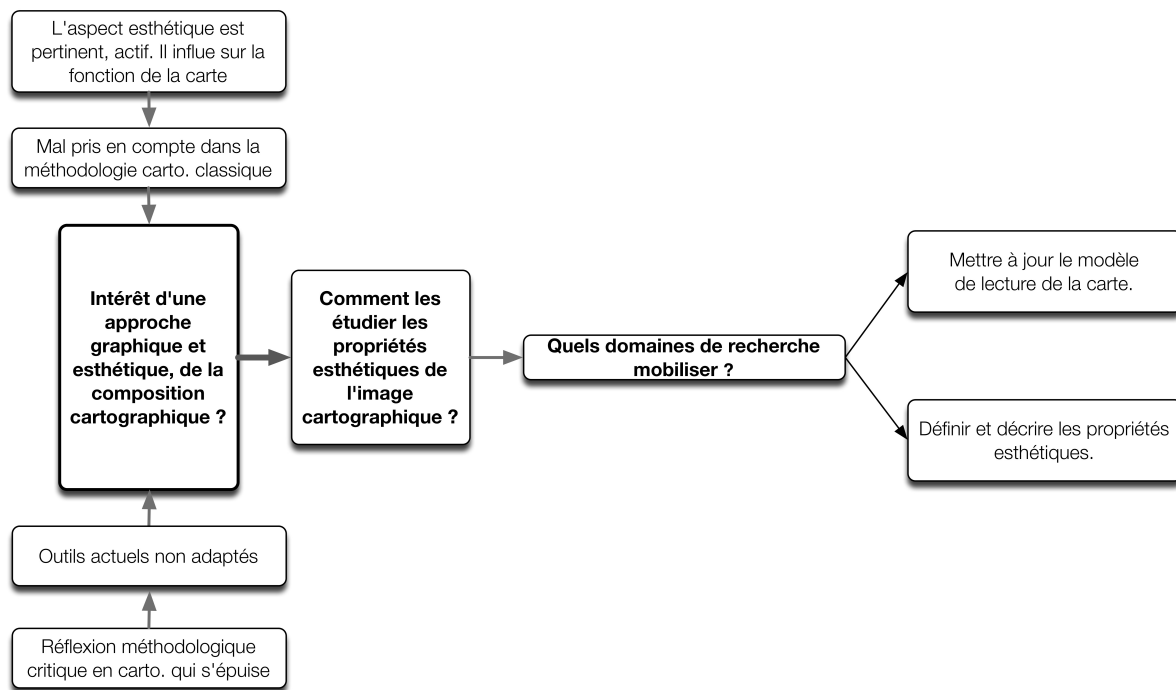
L'aspect esthétique est pertinent, actif. Il influe sur la fonction de la carte

Mal pris en compte dans la méthodologie carto. classique

Intérêt d'une approche graphique et esthétique, de la composition cartographique ?

Comment les étudier les propriétés esthétiques de l'image cartographique ?

Quels domaines de recherche mobiliser ?

Mettre à jour le modèle de lecture de la carte.

Définir et décrire les propriétés esthétiques.

Outils actuels non adaptés

Réflexion méthodologique critique en carto. qui s'épuise